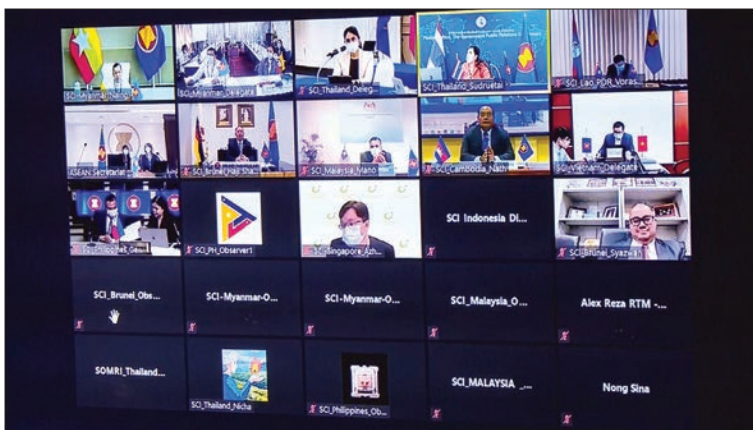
SCI_Myanmar_Hla
SCI_Myanmar_Delegate
SCI_Thailand_Deleg
SCI_Thailand_Sudruetai
SCI_Lao_PDR_Voras
ASEAN_Secretariat
SCI_Brunei_Haji Sha
SCI_Malaysia_Mano
SCI_Cambodia_Nath
SCI_Vietnam_Delegate
SCI_Indonesia_Ge
SCI_PH_Observer1
SCI_Singapore_Azh
SCI Indonesia Di...
SCI_Brunei_Syazwa
SCI_Brunei_Obs...
SCI-Myanmar-O...
SCI-Myanmar-O...
SCI_Malaysia_O...
Alex Reza RTM -...
SOMRI_Thailand...
SCI_Thailand_Nicha
SCI_Philippines_Ob
SCI_MALAYSIA_...
Nong Sina